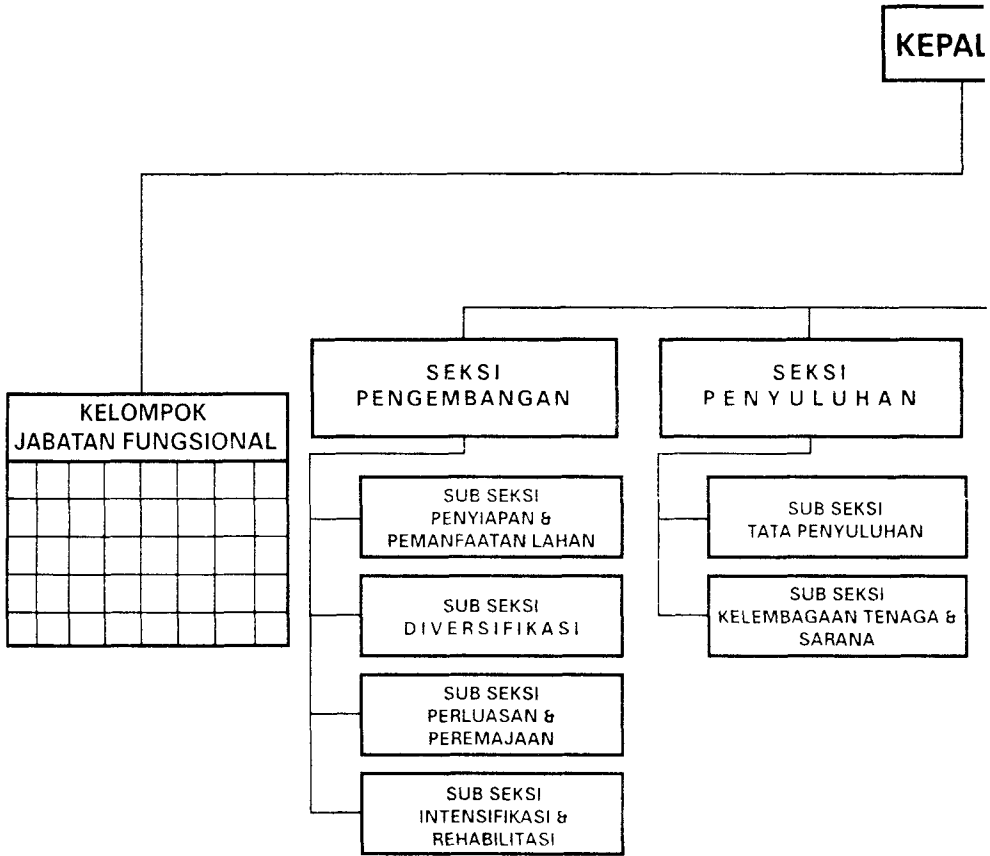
KEPAL

KELOMPOK JABATAN FUNGSIONAL

SEKSI PENGEMBANGAN

SUB SEKSI PENYIAPAN & PEMANFAATAN LAHAN

SUB SEKSI DIVERSIFIKASI

SUB SEKSI PERLUASAN & PEREMAJAAN

SUB SEKSI INTENSIFIKASI & REHABILITASI

SEKSI PENYULUHAN

SUB SEKSI TATA PENYULUHAN

SUB SEKSI KELEMBAGAAN TENAGA & SARANA